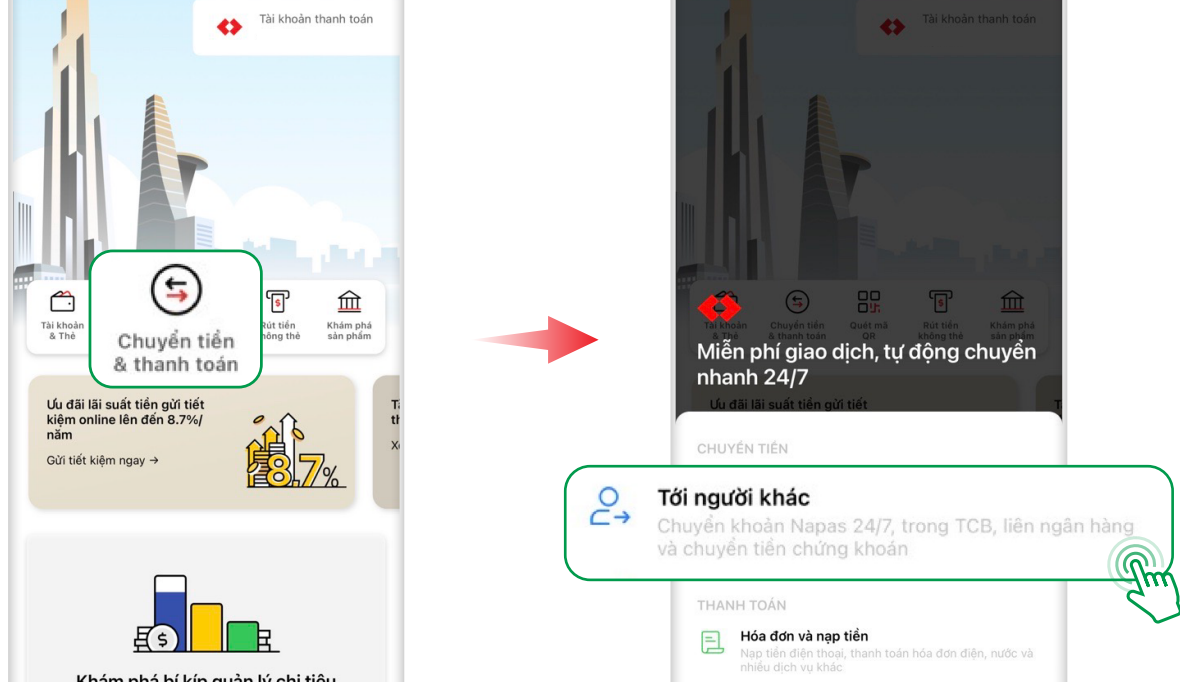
Tài khoản thanh toán

Tài khoản & Thẻ

Chuyển tiền & thanh toán

Rút tiền không thẻ

Khám phá sản phẩm

Ưu đãi lãi suất tiền gửi tiết kiệm online lên đến 8.7%/ năm

Gửi tiết kiệm ngay →

8.7%

Khám phá bí kíp quản lý chi tiêu

Tài khoản thanh toán

Tài khoản & Thẻ

Chuyển tiền & thanh toán

Quét mã QR

Rút tiền không thẻ

Khám phá sản phẩm

Miễn phí giao dịch, tự động chuyển nhanh 24/7

Ưu đãi lãi suất tiền gửi tiết

CHUYỂN TIỀN

Tới người khác

Chuyển khoản Napas 24/7, trong TCB, liên ngân hàng và chuyển tiền chứng khoán

THANH TOÁN

Hóa đơn và nạp tiền

Nạp tiền điện thoại, thanh toán hóa đơn điện, nước và nhiều dịch vụ khác